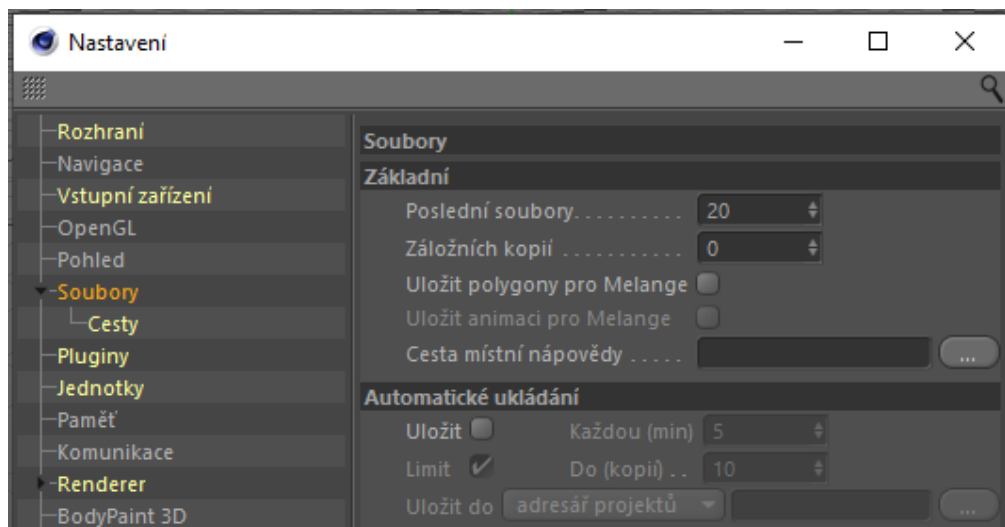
Nastavení

Rozhraní
Navigace
Vstupní zařízení
OpenGL
Pohled
Soubory
Cesty
Pluginy
Jednotky
Paměť
Komunikace
Renderer
BodyPaint 3D

Soubory
Základní
Poslední soubory. . . . . . . . . . 20
Záložních kopií . . . . . . . . . . . 0
Uložit polygony pro Melange
Uložit animaci pro Melange
Cesta místní nápovědy . . . . . ...
Automatické ukládání
Uložit Každou (min) 5
Limit Do (kopií) . . 10
Uložit do adresář projektů ...